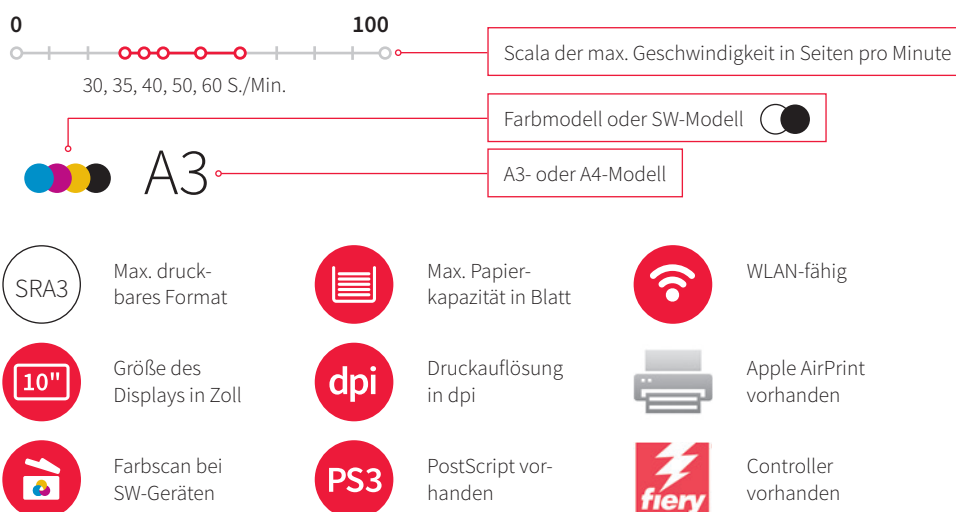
0

100

30, 35, 40, 50, 60 S./Min.

Scala der max. Geschwindigkeit in Seiten pro Minute

Farbmodell oder SW-Modell

A3

A3- oder A4-Modell

SRA3

Max. druckbares Format

Max. Papierkapazität in Blatt

WLAN-fähig

10"

Größe des Displays in Zoll

dpi

Druckauflösung in dpi

Apple AirPrint vorhanden

Farbscan bei SW-Geräten

PS3

PostScript vorhanden

fiery

Controller vorhanden